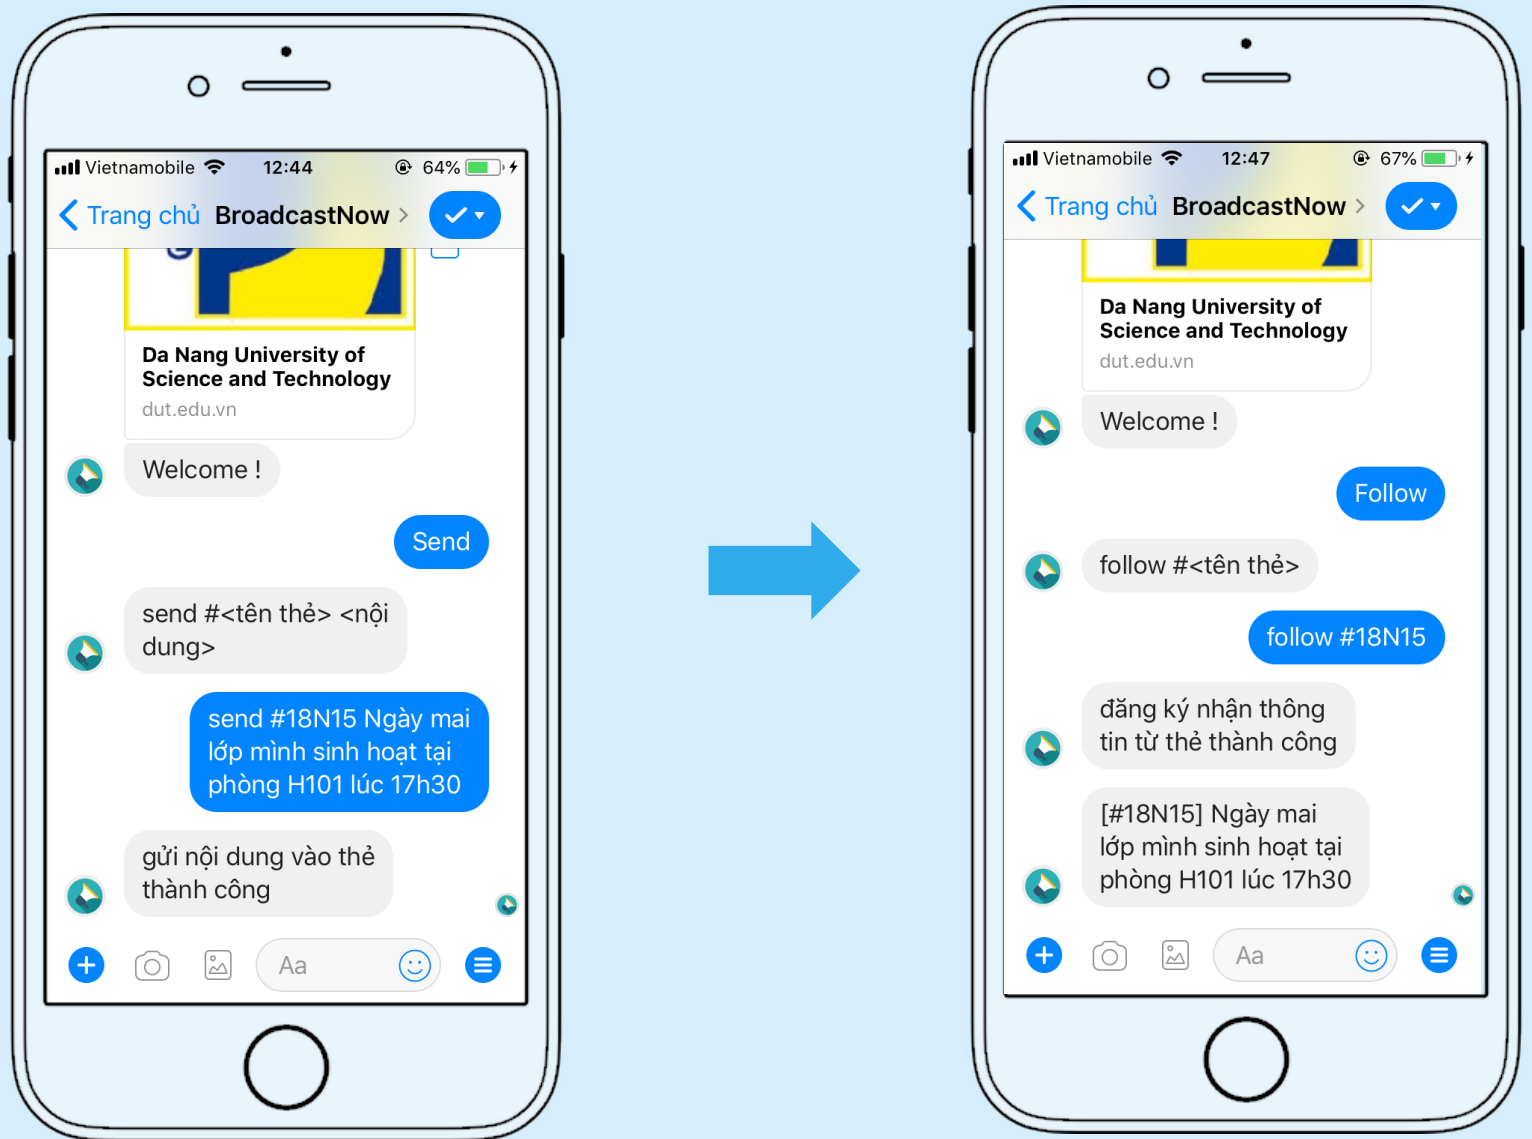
Vietnamobile 12:44 64%

Trang chủ BroadcastNow

Da Nang University of Science and Technology
dut.edu.vn

Welcome !

Send

send #<tên thẻ> <nội dung>

send #18N15 Ngày mai lớp mình sinh hoạt tại phòng H101 lúc 17h30

gửi nội dung vào thẻ thành công

Aa

Vietnamobile 12:47 67%

Trang chủ BroadcastNow

Da Nang University of Science and Technology
dut.edu.vn

Welcome !

Follow

follow #<tên thẻ>

follow #18N15

đăng ký nhận thông tin từ thẻ thành công

[#18N15] Ngày mai lớp mình sinh hoạt tại phòng H101 lúc 17h30

Aa